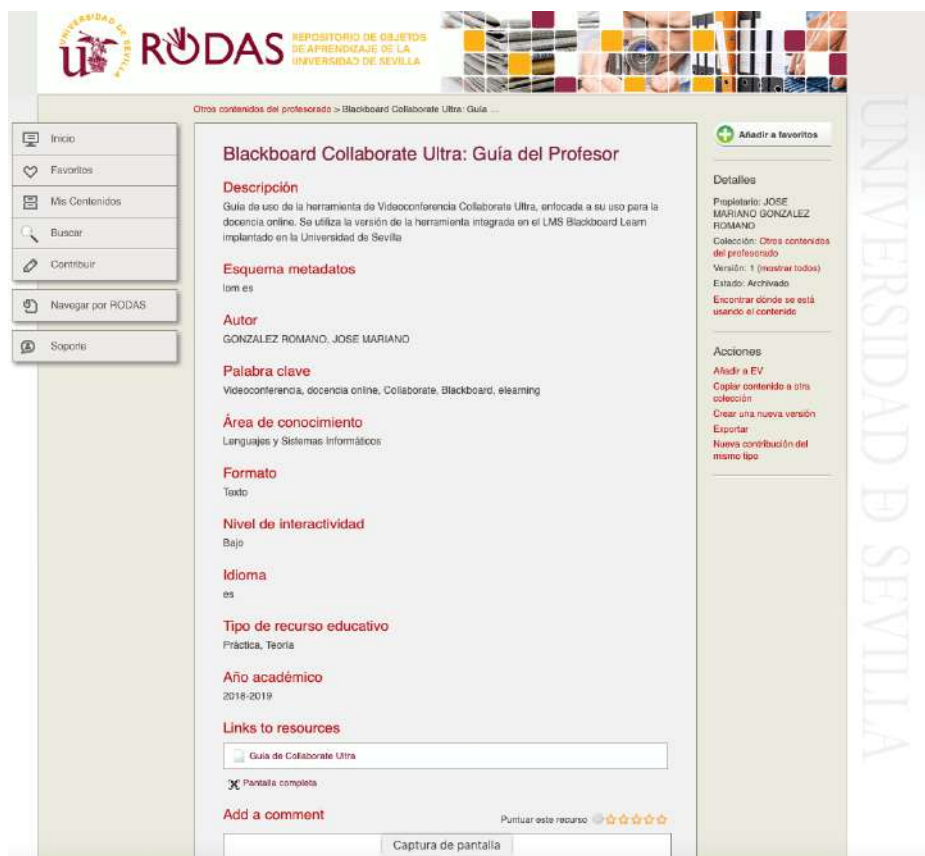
UNIVERSIDAD DE SEVILLA RODAS REPOSITORIO DE OBJETOS DE APRENDIZAJE DE LA UNIVERSIDAD DE SEVILLA

Otros contenidos del profesorado > Blackboard Collaborate Ultra: Guía ...

Inicio
Favoritos
Mis Contenidos
Buscar
Contribuir
Navegar por RODAS
Soporte

Blackboard Collaborate Ultra: Guía del Profesor

Descripción
Guía de uso de la herramienta de Videoconferencia Collaborate Ultra, enfocada a su uso para la docencia online. Se utiliza la versión de la herramienta integrada en el LMS Blackboard Learn implantado en la Universidad de Sevilla

Esquema metadatos
lom es

Autor
GONZALEZ ROMANO, JOSE MARIANO

Palabra clave
Videoconferencia, docencia online, Collaborate, Blackboard, elearning

Área de conocimiento
Lenguajes y Sistemas Informáticos

Formato
Texto

Nivel de interactividad
Bajo

Idioma
es

Tipo de recurso educativo
Práctica, Teoría

Año académico
2018-2019

Links to resources
Guía de Collaborate Ultra

Pantalla completa

Add a comment
Puntuar este recurso

Captura de pantalla

Añadir a favoritos

Detalles
Propietario: JOSE MARIANO GONZALEZ ROMANO
Colección: Otros contenidos del profesorado
Versión: 1 (mostrar todos)
Estado: Archivado
Encontrar dónde se está usando el contenido

Acciones
Añadir a EV
Copiar contenido a otra colección
Crear una nueva versión
Exportar
Nueva contribución del mismo tipo

UNIVERSIDAD DE SEVILLA